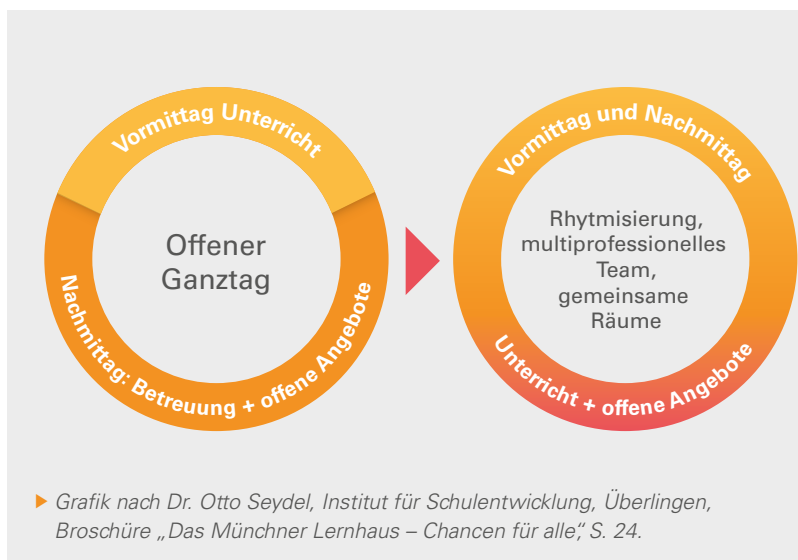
Vormittag Unterricht

Offener Ganztag

Nachmittag: Betreuung + offene Angebote

Vormittag und Nachmittag

Rhytmisierung, multiprofessionelles Team, gemeinsame Räume

Unterricht + offene Angebote

Grafik nach Dr. Otto Seydel, Institut für Schulentwicklung, Überlingen, Broschüre „Das Münchner Lernhaus – Chancen für alle," S. 24.